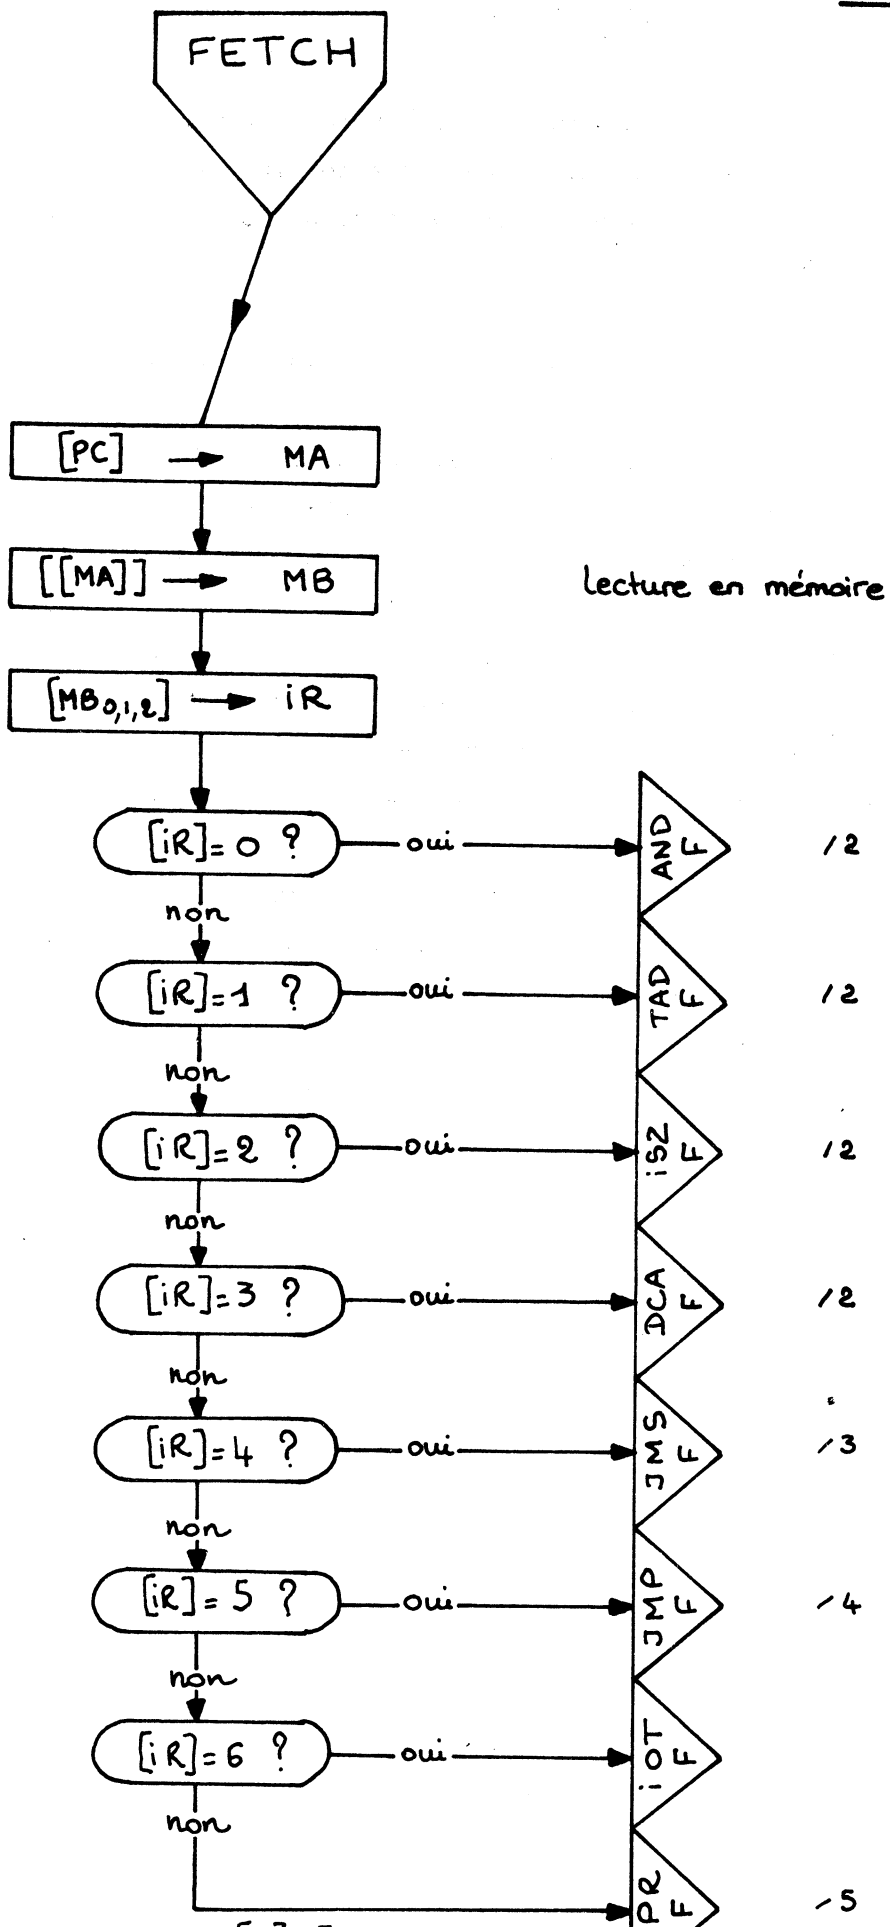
FETCH

[PC] → MA

[[MA]] → MB

lecture en mémoire

$[MB_{0,1,2}]$ → iR

[iR] = 0 ? oui AND F /2

non

[iR] = 1 ? oui TAD F /2

non

[iR] = 2 ? oui iSZ F /2

non

[iR] = 3 ? oui DCA F /2

non

[iR] = 4 ? oui JMS F /3

non

[iR] = 5 ? oui JMP F /4

non

[iR] = 6 ? oui iOT F

non

OR F /5

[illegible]